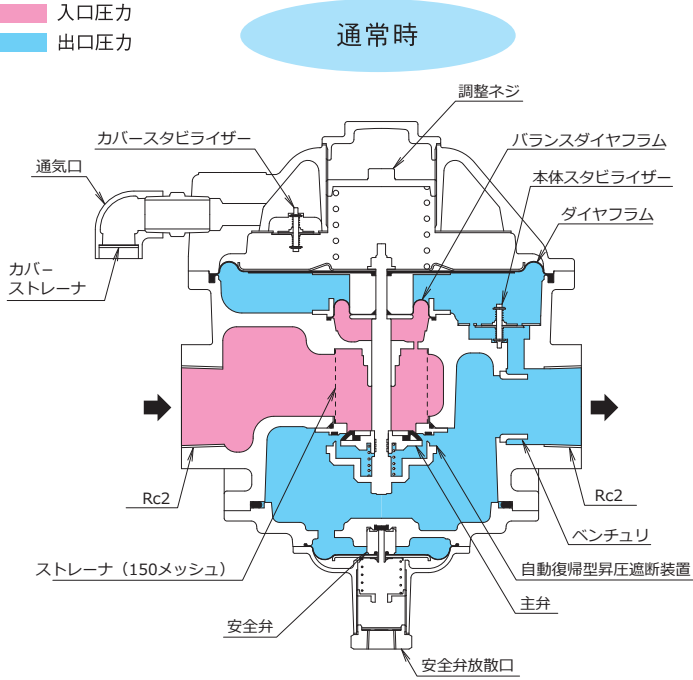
入口圧力
出口圧力

通常時

調整ネジ
カバースタビライザー
バランスダイヤフラム
通気口
本体スタビライザー
ダイヤフラム
カバー
ストレーナ
Rc2
Rc2
ベンチュリ
ストレーナ（150メッシュ）
自動復帰型昇圧遮断装置
主弁
安全弁
安全弁放散口